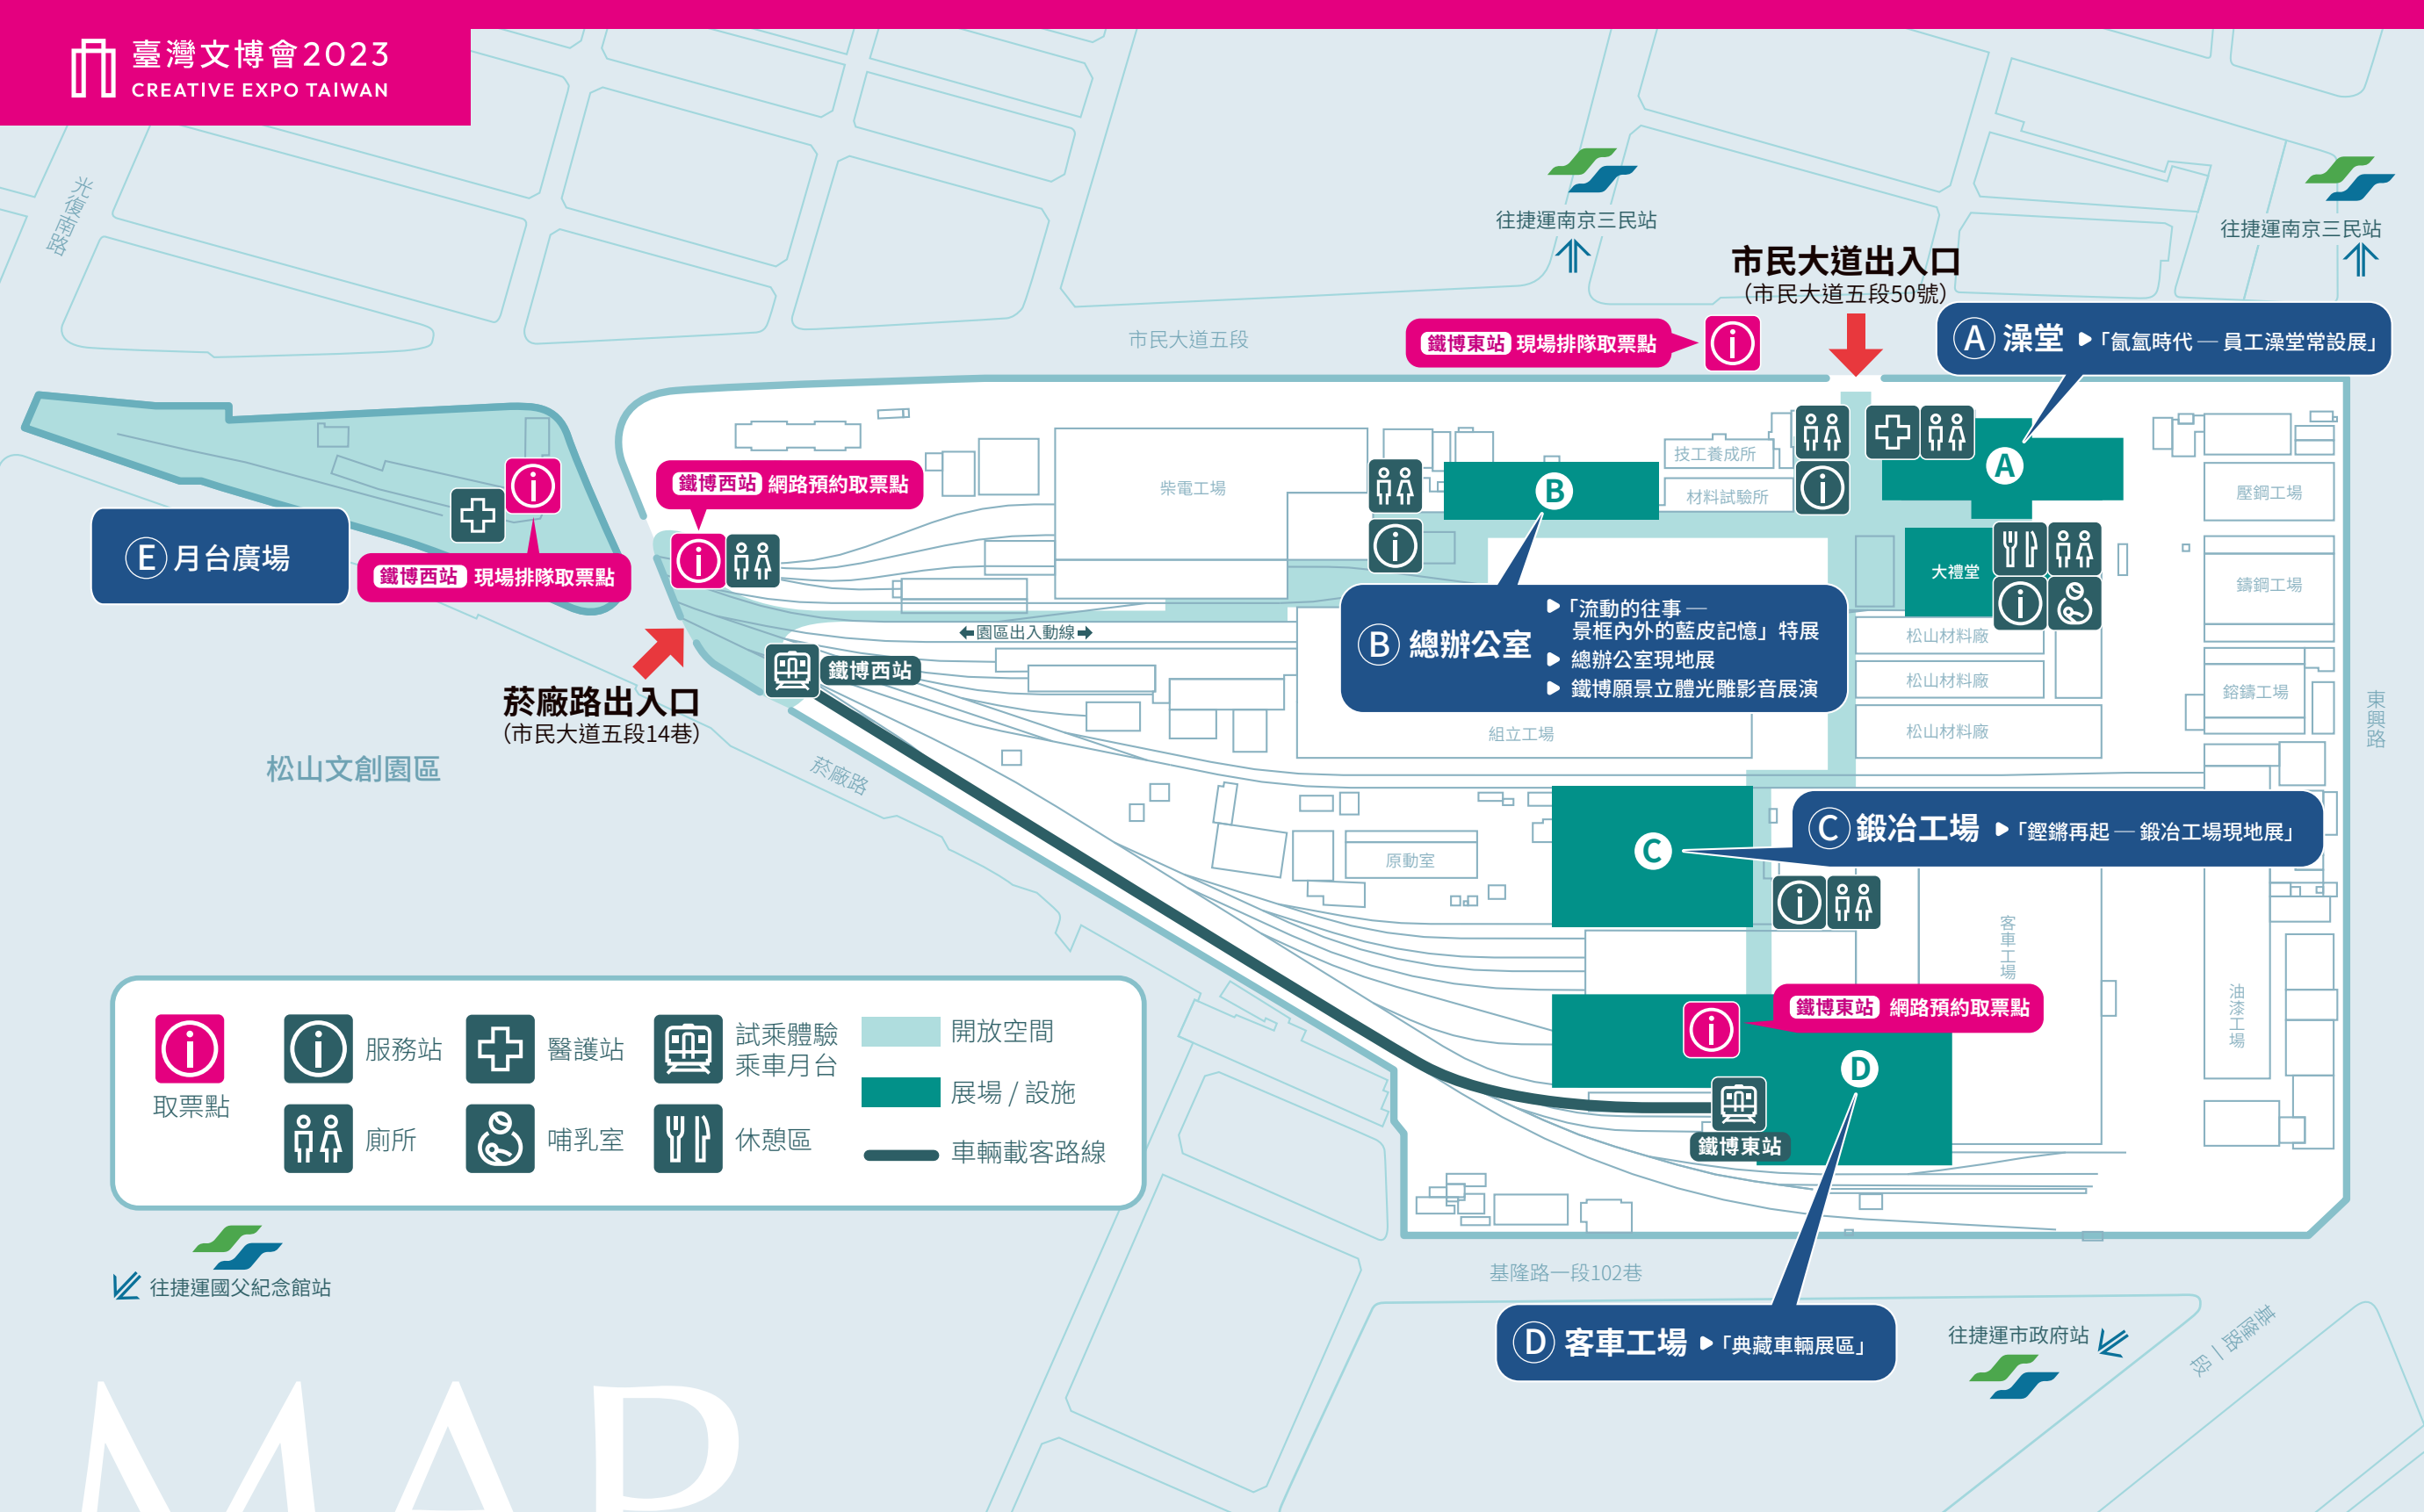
臺灣文博會2023
CREATIVE EXPO TAIWAN

光復南路

往捷運南京三民站

往捷運南京三民站

市民大道出入口
(市民大道五段50號)

市民大道五段

鐵博東站 現場排隊取票點

A 澡堂 ▶「氤氳時代 — 員工澡堂常設展」

E 月台廣場

鐵博西站 現場排隊取票點

鐵博西站 網路預約取票點

柴電工場

技工養成所

材料試驗所

B

A

大禮堂

壓鋼工場

鑄鋼工場

鉻鑄工場

松山材料廠

松山材料廠

松山材料廠

B 總辦公室 ▶「流動的往事 — 景框內外的藍皮記憶」特展 ▶ 總辦公室現地展 ▶ 鐵博願景立體光雕影音展演

←園區出入動線→

鐵博西站

菸廠路出入口
(市民大道五段14巷)

松山文創園區

菸廠路

組立工場

原動室

C

C 鍛冶工場 ▶「鏗鏘再起 — 鍛冶工場現地展」

東興路

客車工場

油漆工場

鐵博東站 網路預約取票點

D

鐵博東站

取票點

服務站

醫護站

試乘體驗乘車月台

開放空間

廁所

哺乳室

休憩區

展場 / 設施

車輛載客路線

往捷運國父紀念館站

基隆路一段102巷

D 客車工場 ▶「典藏車輛展區」

往捷運市政府站

基隆路一段

MAP